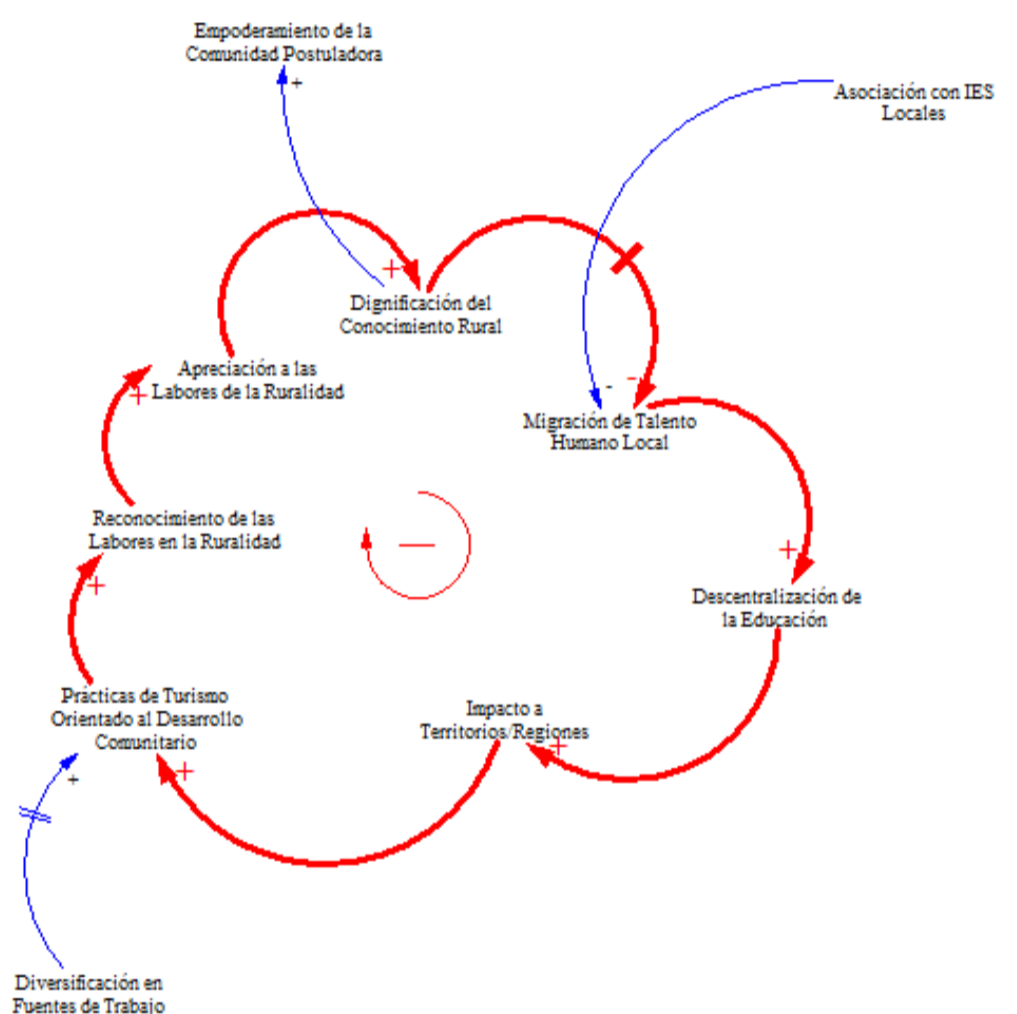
Empoderamiento de la Comunidad Postuladora

+

Asociación con IES Locales

+

Dignificación del Conocimiento Rural

-

-

Migración de Talento Humano Local

Apreciación a las Labores de la Ruralidad

+

Reconocimiento de las Labores en la Ruralidad

—

+

+

Descentralización de la Educación

Prácticas de Turismo Orientado al Desarrollo Comunitario

Impacto a Territorios/Regiones

+

+

+

Diversificación en Fuentes de Trabajo